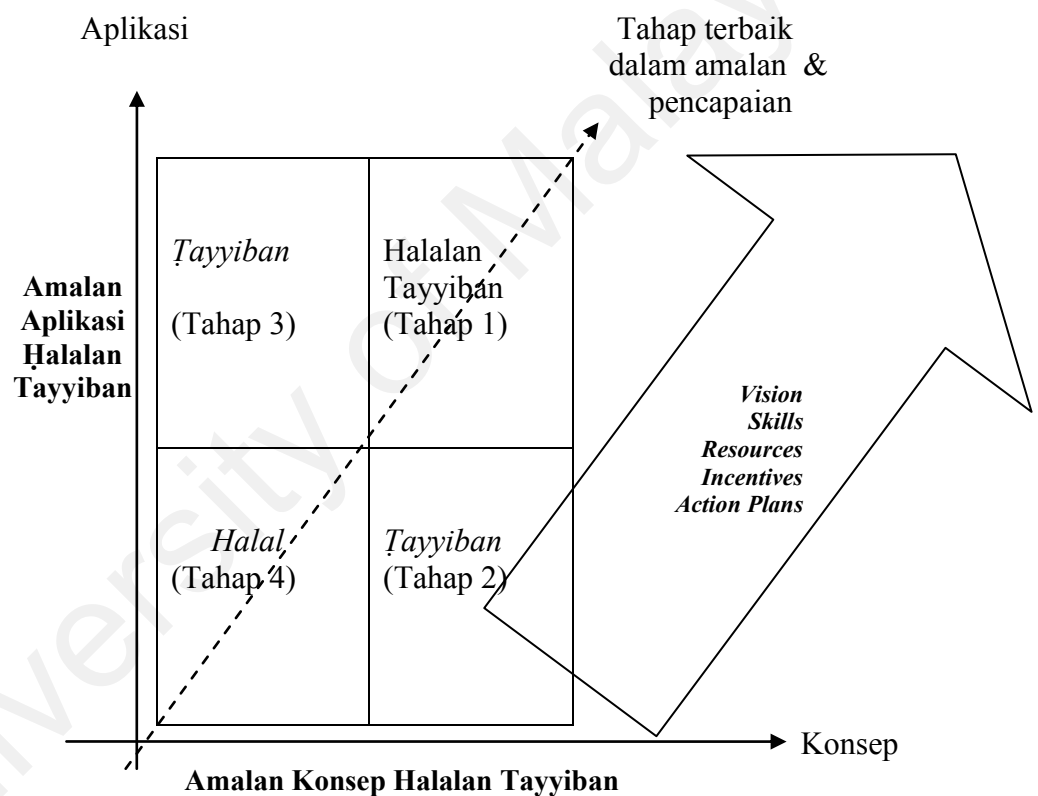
Aplikasi

Tahap terbaik dalam amalan & pencapaian

Amalan Aplikasi Ḥalalan Tayyiban

Ṭayyiban

(Tahap 3)

Halalan Tayyiban (Tahap 1)

Halal (Tahap 4)

Ṭayyiban (Tahap 2)

Vision
Skills
Resources
Incentives
Action Plans

Konsep

Amalan Konsep Halalan Tayyiban

University of Malaya